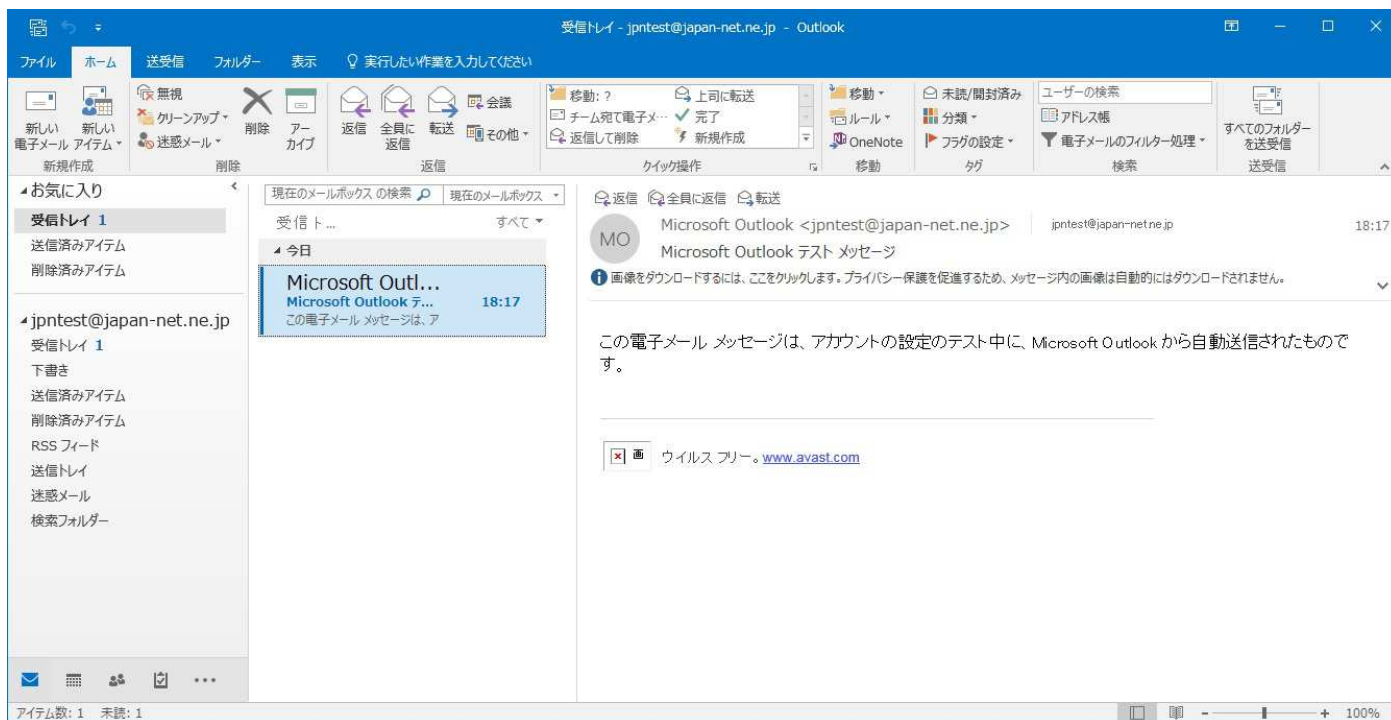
受信トレイ - jpntest@japan-net.ne.jp - Outlook

ファイル ホーム 送受信 フォルダー 表示 実行したい作業を入力してください

新しい電子メール 新しいアイテム 新規作成
無視 クリーンアップ 迷惑メール 削除 アーカイブ 削除
返信 全員に返信 転送 会議 その他 返信
移動: ? チーム宛て電子メ… 返信して削除 上司に転送 完了 新規作成 クイック操作
移動 ルール OneNote 移動
未読/開封済み 分類 フラグの設定 タグ
ユーザーの検索 アドレス帳 電子メールのフィルター処理 検索
すべてのフォルダーを送受信 送受信

お気に入り
受信トレイ 1
送信済みアイテム
削除済みアイテム

jpntest@japan-net.ne.jp
受信トレイ 1
下書き
送信済みアイテム
削除済みアイテム
RSS フィード
送信トレイ
迷惑メール
検索フォルダー

現在のメールボックス の検索 現在のメールボックス
受信ト... すべて
今日
Microsoft Outl...
Microsoft Outlook テ... 18:17
この電子メール メッセージは、ア

返信 全員に返信 転送
MO
Microsoft Outlook <jpntest@japan-net.ne.jp> jpntest@japan-net.ne.jp 18:17
Microsoft Outlook テスト メッセージ
画像をダウンロードするには、ここをクリックします。プライバシー保護を促進するため、メッセージ内の画像は自動的にはダウンロードされません。

この電子メール メッセージは、アカウントの設定のテスト中に、Microsoft Outlook から自動送信されたものです。

画 ウイルス フリー。www.avast.com

アイテム数: 1 未読: 1
100%